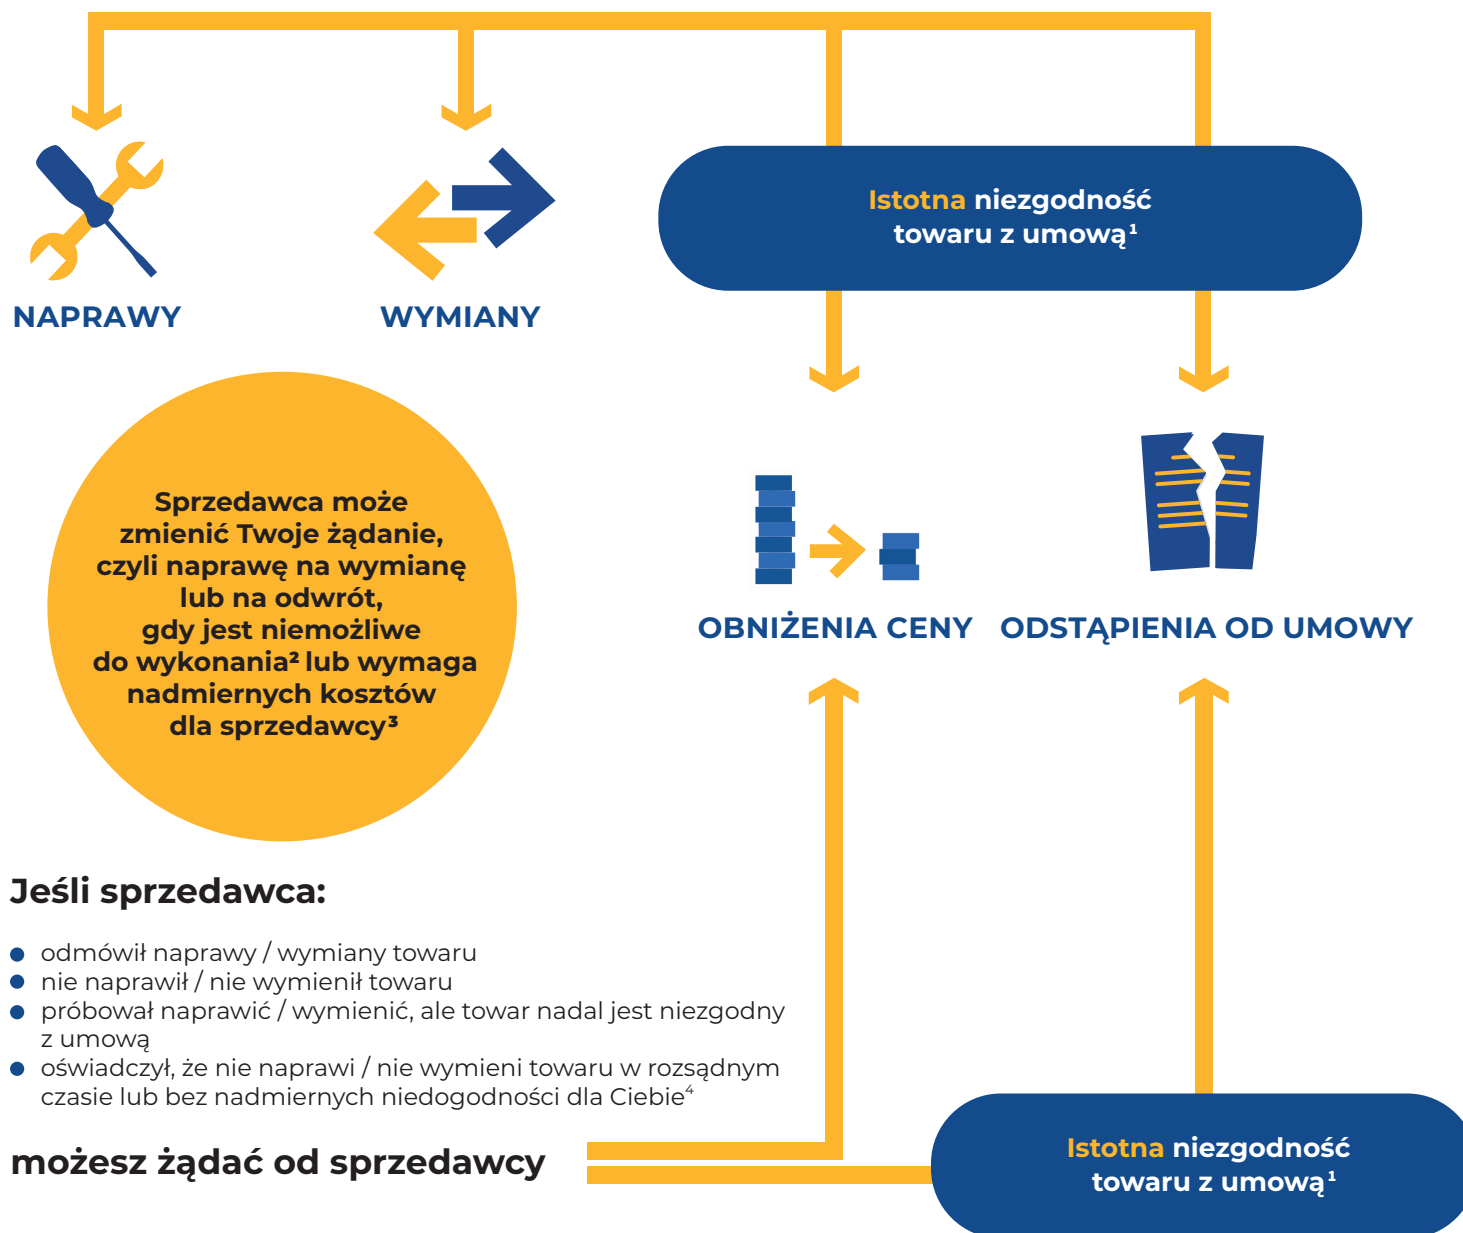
NAPRAWY

WYMIANY

Istotna niezgodność towaru z umową$^1$

OBNIŻENIA CENY

ODSTĄPIENIA OD UMOWY

Sprzedawca może zmienić Twoje żądanie, czyli naprawę na wymianę lub na odwrót, gdy jest niemożliwe do wykonania$^2$ lub wymaga nadmiernych kosztów dla sprzedawcy$^3$

Jeśli sprzedawca:

- odmówił naprawy / wymiany towaru
- nie naprawił / nie wymienił towaru
- próbował naprawić / wymienić, ale towar nadal jest niezgodny z umową
- oświadczył, że nie naprawi / nie wymieni towaru w rozsądnym czasie lub bez nadmiernych niedogodności dla Ciebie$^4$

możesz żądać od sprzedawcy

Istotna niezgodność towaru z umową$^1$